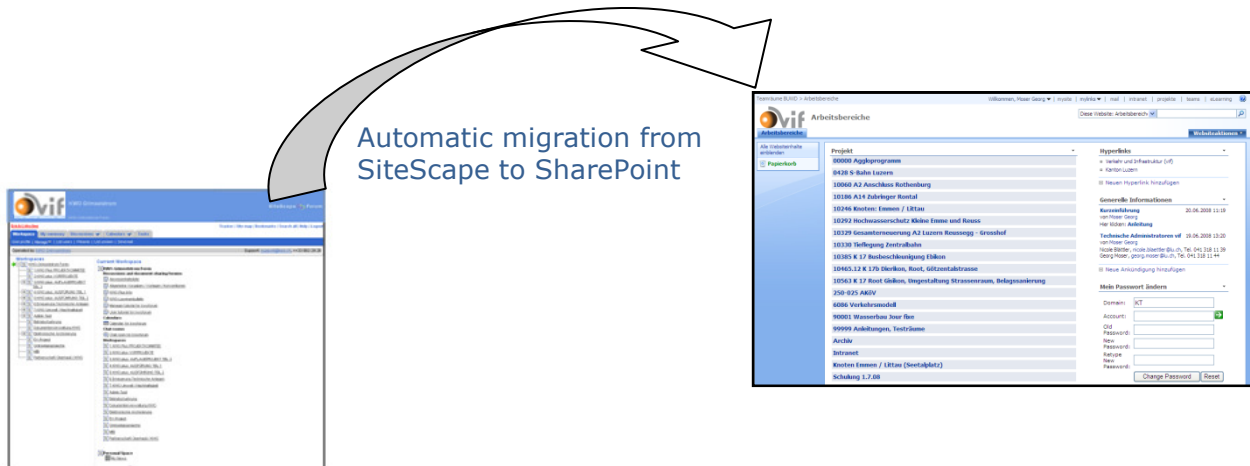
Automatic migration from SiteScape to SharePoint

vif

Teamräume BUWD > Arbeitsbereiche

Gillkennen, Moser Georg | mysite | mylinks | mail | intranet | projekte | teams | eLearning

Arbeitsbereiche

Diese Website: Arbeitsbereich

Arbeitsbereiche

Websiteaktionen

Alle Websiteinhalte anzeigen

Papierkorb

Projekt

00000 Agglоprogramm

0428 S-Bahn Luzern

10060 A2 Anschluss Rothenburg

10186 A14 Zubringer Rontal

10246 Knoten: Emmen / Littau

10292 Hochwasserschutz Kleine Emme und Reuss

10329 Gesamterneuerung A2 Luzern Reussegg - Grosshof

10330 Tieflegung Zentralbahn

10385 K 17 Busbeschleunigung Ebikon

10465.12 K 17b Dierikon, Root, Götzentalstrasse

10563 K 17 Root Gisikon, Umgestaltung Strassenraum, Belagssanierung

250-025 AKÖV

6086 Verkehrsmodell

90001 Wasserbau Jour fixe

99999 Anleitungen, Testräume

Archiv

Intranet

Knoten Emmen / Littau (Seetalplatz)

Schulung 1.7.08

Hyperlinks

Verkehr und Infrastruktur (vif)

Kanton Luzern

Neuen Hyperlink hinzufügen

Generelle Informationen

Kurzeinführung 20.06.2008 11:18

von Moser Georg

Hier klicken: Anleitung

Technische Administratoren vif 19.06.2008 13:20

von Moser Georg

Nicole Blättler, nicole.blaettler@lu.ch, Tel. 041 318 11 39

Georg Moser, georg.moser@lu.ch, Tel. 041 318 11 44

Neue Ankündigung hinzufügen

Mein Passwort ändern

Domain: KT

Account:

Old Password:

New Password:

Retype New Password:

Change Password | Reset